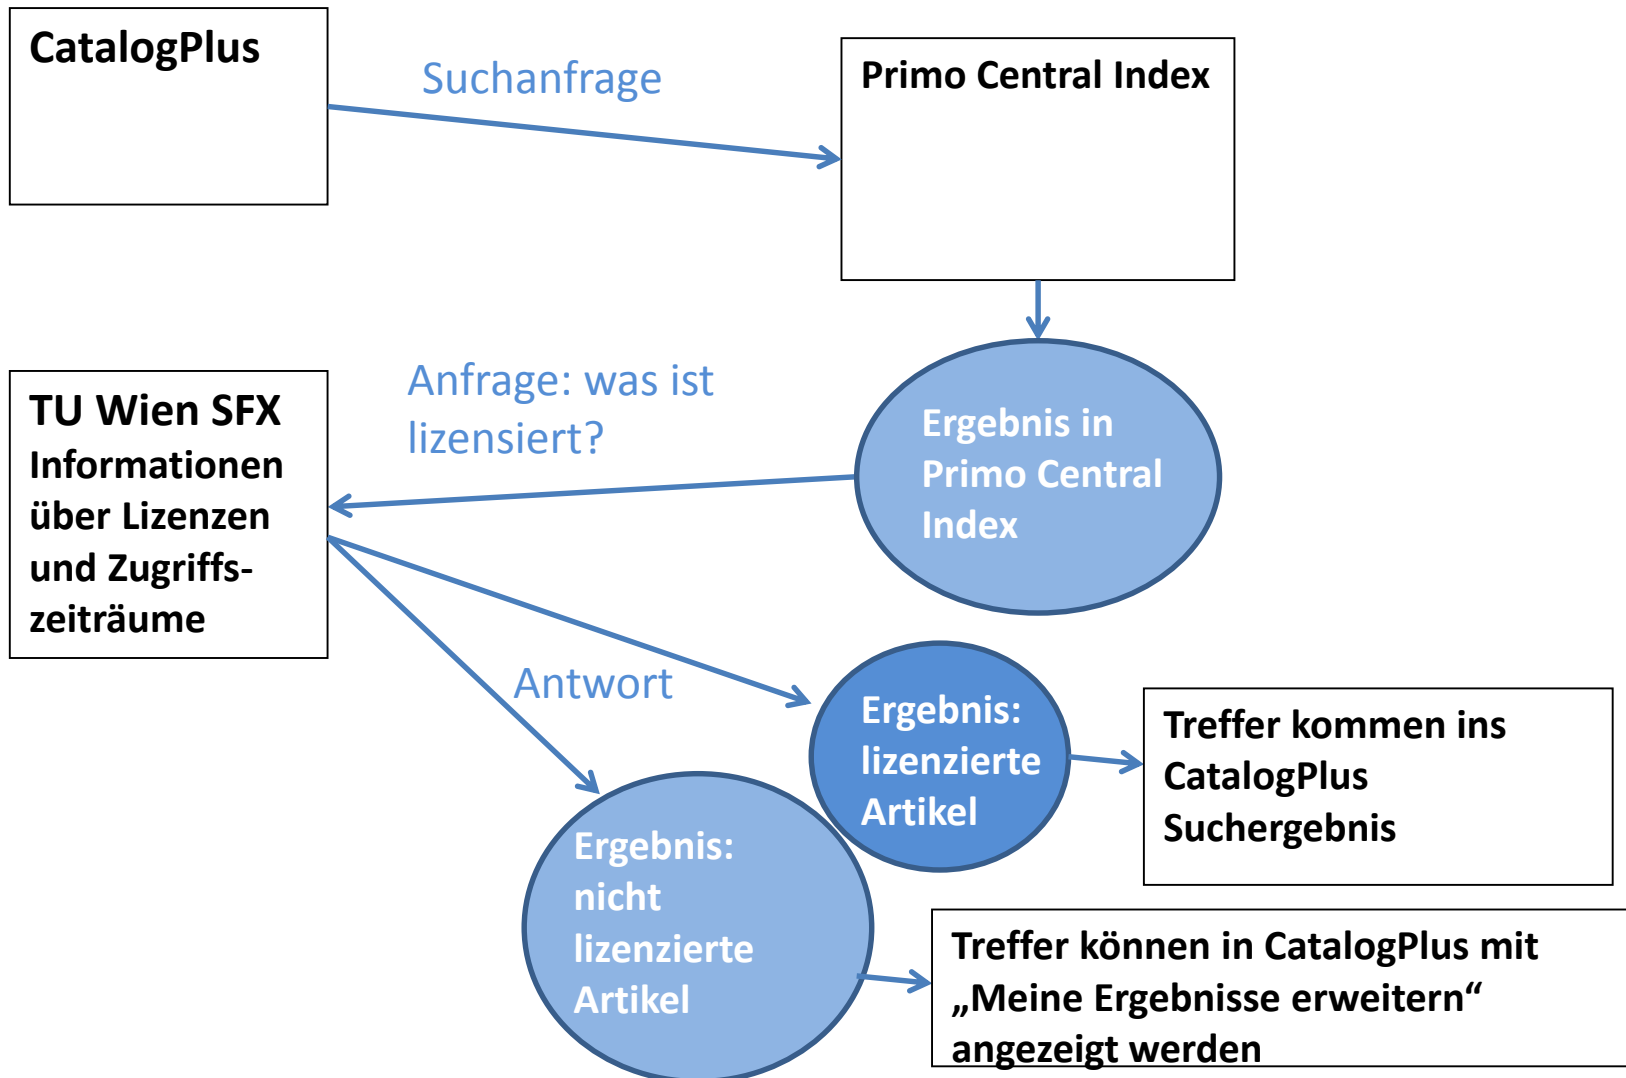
CatalogPlus

Suchanfrage

Primo Central Index

Anfrage: was ist lizensiert?

Ergebnis in Primo Central Index

TU Wien SFX
Informationen über Lizenzen und Zugriffszeiträume

Antwort

Ergebnis: lizenzierte Artikel

Treffer kommen ins CatalogPlus Suchergebnis

Ergebnis: nicht lizenzierte Artikel

Treffer können in CatalogPlus mit „Meine Ergebnisse erweitern“ angezeigt werden